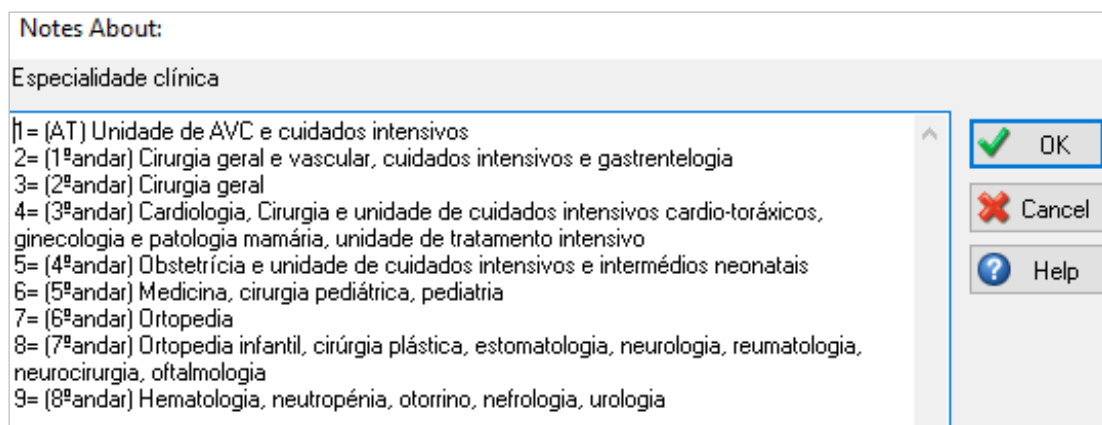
Notes About:

Especialidade clínica

1= (AT) Unidade de AVC e cuidados intensivos
2= (1ºandar) Cirurgia geral e vascular, cuidados intensivos e gastrentelogia
3= (2ºandar) Cirurgia geral
4= (3ºandar) Cardiologia, Cirurgia e unidade de cuidados intensivos cardio-toráxicos, ginecologia e patologia mamária, unidade de tratamento intensivo
5= (4ºandar) Obstetrícia e unidade de cuidados intensivos e intermédios neonatais
6= (5ºandar) Medicina, cirurgia pediátrica, pediatria
7= (6ºandar) Ortopedia
8= (7ºandar) Ortopedia infantil, cirúrgia plástica, estomatologia, neurologia, reumatologia, neurocirurgia, oftalmologia
9= (8ºandar) Hematologia, neutropénia, otorrino, nefrologia, urologia

OK
Cancel
Help